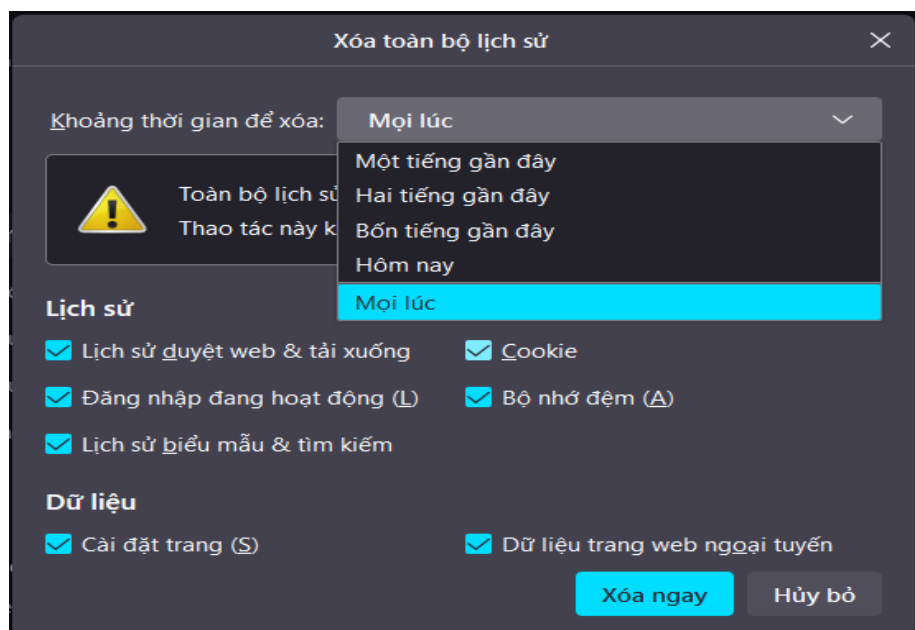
Xóa toàn bộ lịch sử

Khoảng thời gian để xóa: Mọi lúc

Một tiếng gần đây
Hai tiếng gần đây
Bốn tiếng gần đây
Hôm nay
Mọi lúc

Toàn bộ lịch sử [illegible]
Thao tác này k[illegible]

Lịch sử

Lịch sử duyệt web & tải xuống
Cookie
Đăng nhập đang hoạt động (L)
Bộ nhớ đệm (A)
Lịch sử biểu mẫu & tìm kiếm

Dữ liệu

Cài đặt trang (S)
Dữ liệu trang web ngoại tuyến

Xóa ngay
Hủy bỏ